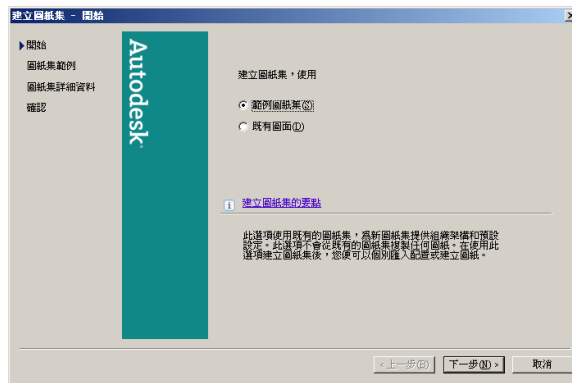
建立圖紙集 - 開始

▸開始
圖紙集範例
圖紙集詳細資料
確認

Autodesk

建立圖紙集，使用

範例圖紙集(S)
既有圖面(D)

建立圖紙集的要點

此選項使用既有的圖紙集，為新圖紙集提供組織架構和預設設定。此選項不會從既有的圖紙集複製任何圖紙。在使用此選項建立圖紙集後，您便可以個別匯入配置或建立圖紙。

< 上一步(B)
下一步(N) >
取消